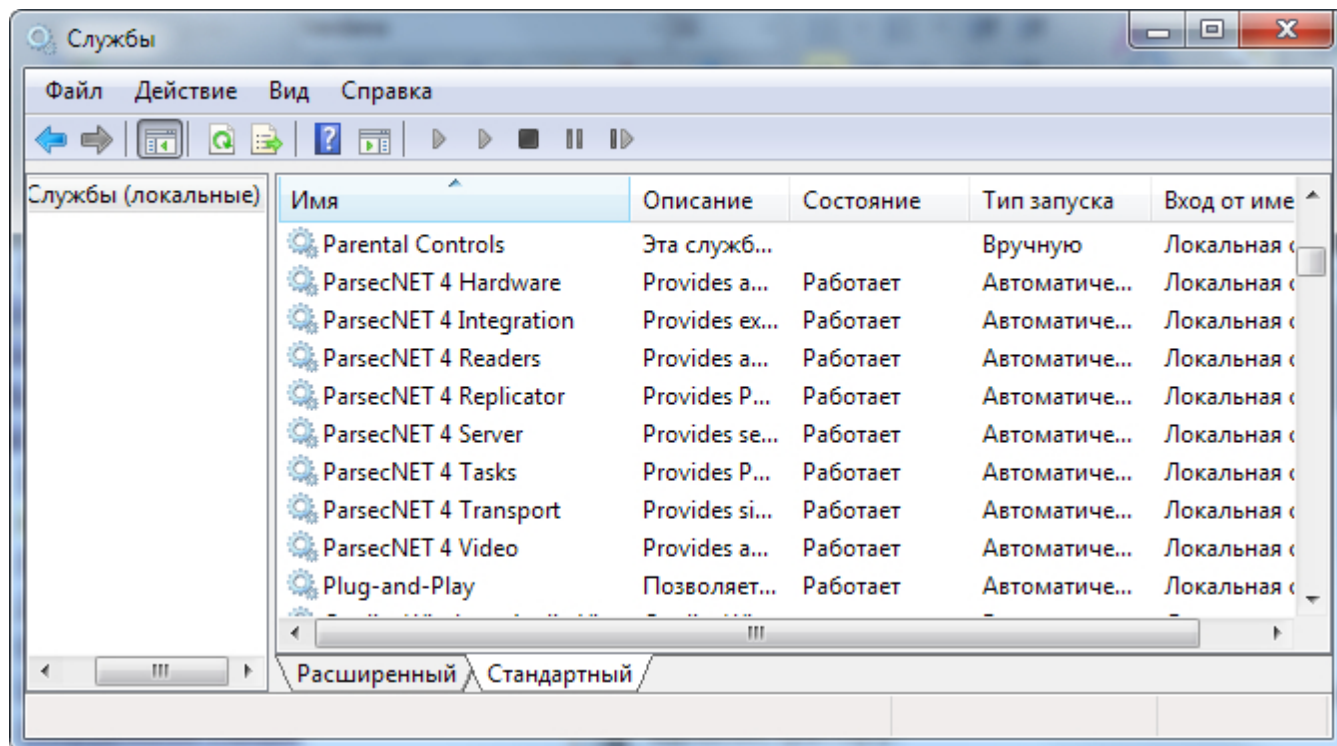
Службы

Файл Действие Вид Справка

Службы (локальные)

| Имя | Описание | Состояние | Тип запуска | Вход от име |
|---|---|---|---|---|
| Parental Controls | Эта служб... | | Вручную | Локальная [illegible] |
| ParsecNET 4 Hardware | Provides a... | Работает | Автоматиче... | Локальная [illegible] |
| ParsecNET 4 Integration | Provides ex... | Работает | Автоматиче... | Локальная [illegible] |
| ParsecNET 4 Readers | Provides a... | Работает | Автоматиче... | Локальная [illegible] |
| ParsecNET 4 Replicator | Provides P... | Работает | Автоматиче... | Локальная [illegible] |
| ParsecNET 4 Server | Provides se... | Работает | Автоматиче... | Локальная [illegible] |
| ParsecNET 4 Tasks | Provides P... | Работает | Автоматиче... | Локальная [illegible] |
| ParsecNET 4 Transport | Provides si... | Работает | Автоматиче... | Локальная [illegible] |
| ParsecNET 4 Video | Provides a... | Работает | Автоматиче... | Локальная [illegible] |
| Plug-and-Play | Позволяет... | Работает | Автоматиче... | Локальная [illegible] |

Расширенный Стандартный